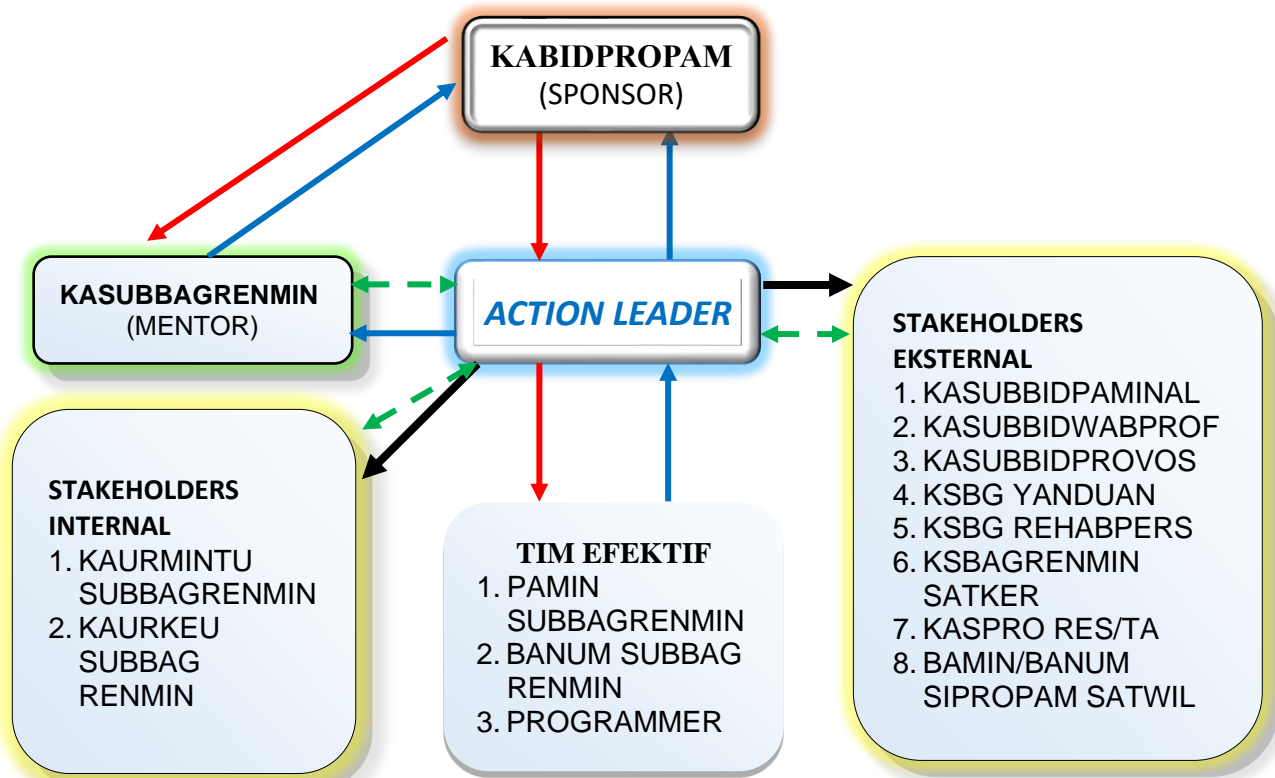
KABIDPROPAM
(SPONSOR)

KASUBBAGRENMIN
(MENTOR)

ACTION LEADER

STAKEHOLDERS EKSTERNAL
1. KASUBBIDPAMINAL
2. KASUBBIDWABPROF
3. KASUBBIDPROVOS
4. KSBG YANDUAN
5. KSBG REHABPERS
6. KSBAGRENMIN SATKER
7. KASPRO RES/TA
8. BAMIN/BANUM SIPROPAM SATWIL

STAKEHOLDERS INTERNAL
1. KAURMINTU SUBBAGRENMIN
2. KAURKEU SUBBAG RENMIN

TIM EFEKTIF
1. PAMIN SUBBAGRENMIN
2. BANUM SUBBAG RENMIN
3. PROGRAMMER